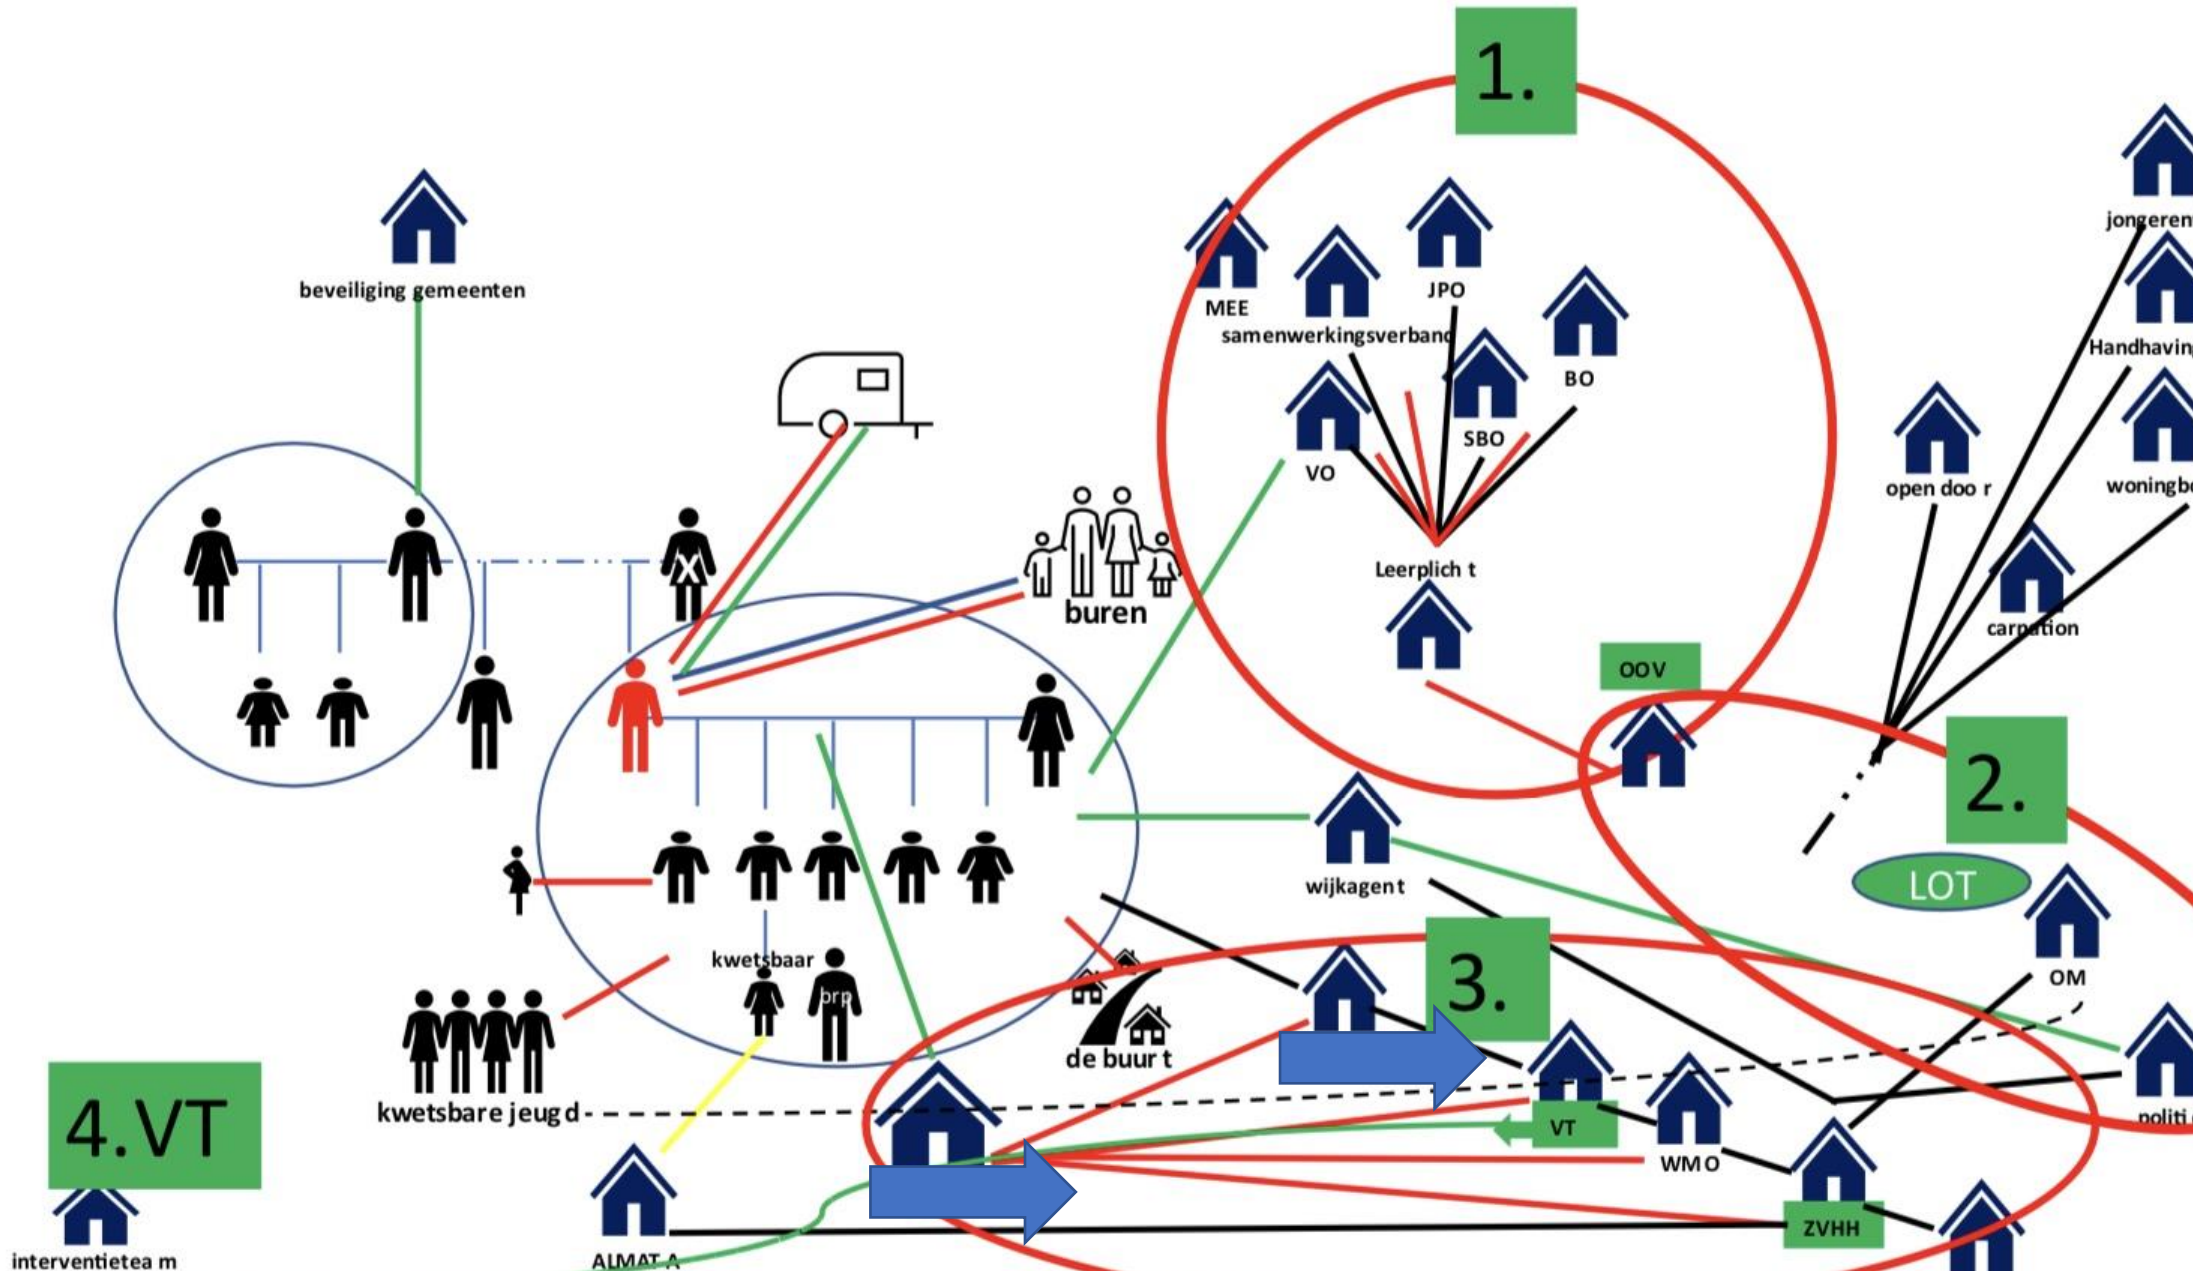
1.

beveiliging gemeenten

MEE

JPO

samenwerkingsverband

BO

SBO

VO

Leerplich t

jongeren

Handhaving

open doo r

woningb

carpation

OOV

2.

LOT

OM

X

buren

wijkagent

3.

kwetsbaar

prp

de buur t

kwetsbare jeug d

VT

WM O

politi

4.VT

interventietea m

ALMAT A

ZVHH